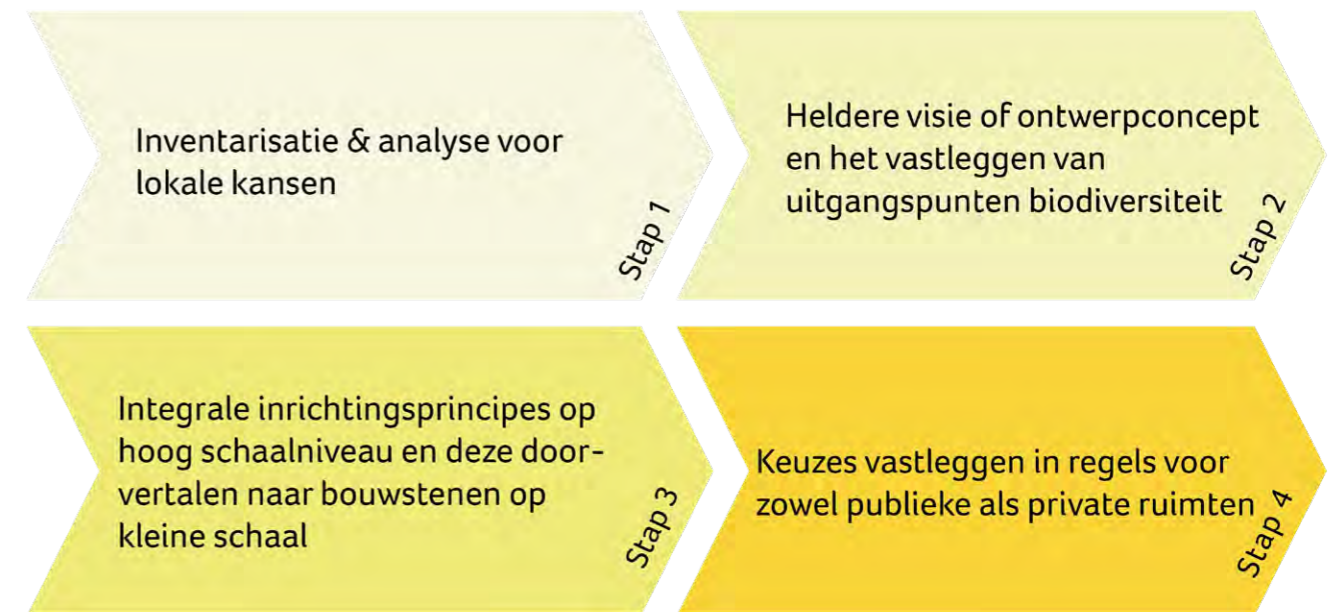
Inventarisatie & analyse voor lokale kansen

Stap 1

Heldere visie of ontwerpconcept en het vastleggen van uitgangspunten biodiversiteit

Stap 2

Integrale inrichtingsprincipes op hoog schaalniveau en deze doorvertalen naar bouwstenen op kleine schaal

Stap 3

Keuzes vastleggen in regels voor zowel publieke als private ruimten

Stap 4